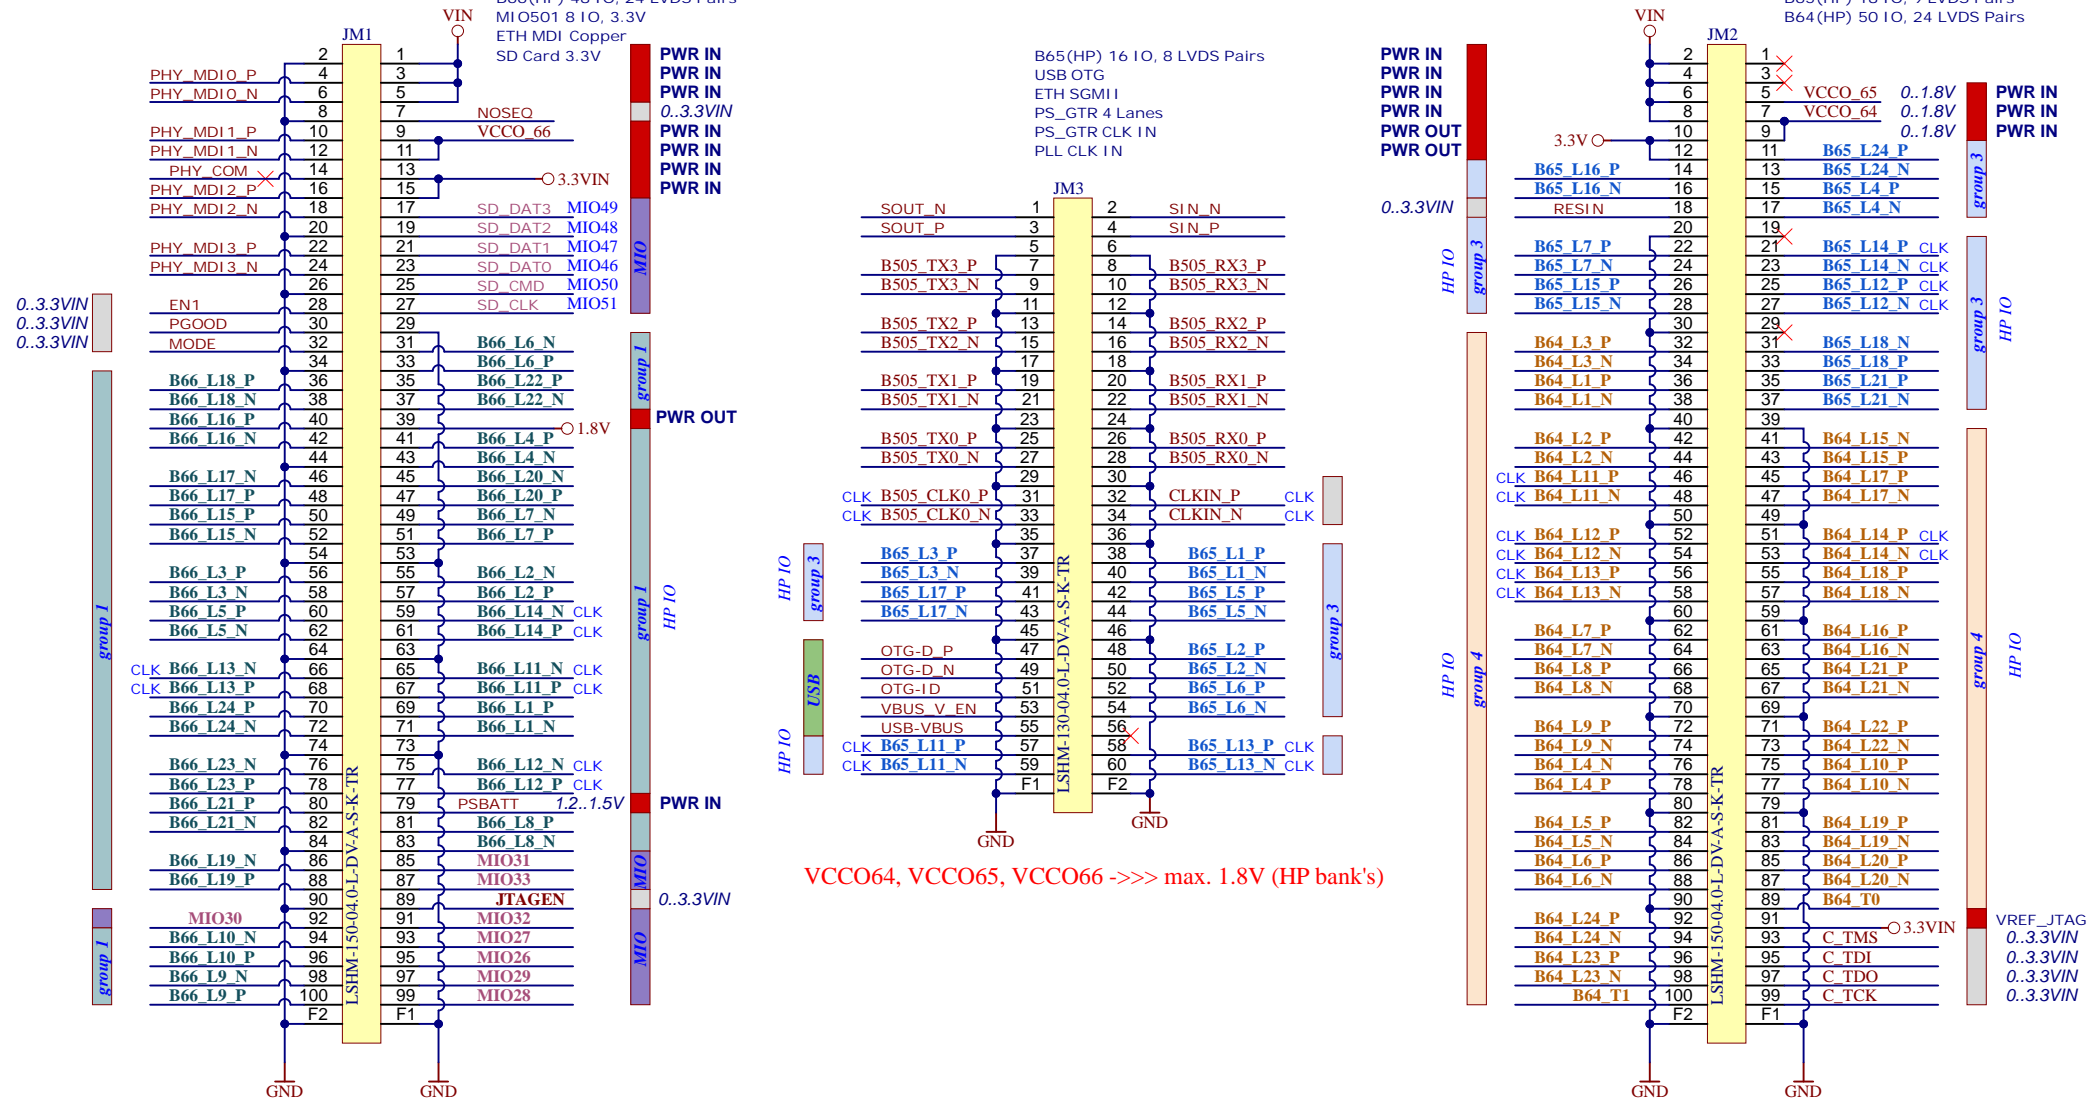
B66(HP) 48 IO, 24 LVDS Pairs
MIO501 8 IO, 3.3V
ETH MDI Copper
SD Card 3.3V

VIN
JM1

PWR IN
PWR IN
PWR IN
0..3.3VIN
PWR IN
PWR IN
PWR IN
PWR IN
MIO

| | | | | |
|---|---|---|---|---|
| | 2 | 1 | | |
| PHY_MDI0_P | 4 | 3 | | |
| PHY_MDI0_N | 6 | 5 | | |
| | 8 | 7 | NOSEQ | |
| PHY_MDI1_P | 10 | 9 | VCCO_66 | |
| PHY_MDI1_N | 12 | 11 | | |
| PHY_COM | 14 | 13 | | 3.3VIN |
| PHY_MDI2_P | 16 | 15 | | |
| PHY_MDI2_N | 18 | 17 | SD_DAT3 | MIO49 |
| | 20 | 19 | SD_DAT2 | MIO48 |
| PHY_MDI3_P | 22 | 21 | SD_DAT1 | MIO47 |
| PHY_MDI3_N | 24 | 23 | SD_DAT0 | MIO46 |
| | 26 | 25 | SD_CMD | MIO50 |
| EN1 | 28 | 27 | SD_CLK | MIO51 |
| PGOOD | 30 | 29 | | |
| MODE | 32 | 31 | B66_L6_N | |
| | 34 | 33 | B66_L6_P | |
| B66_L18_P | 36 | 35 | B66_L22_P | |
| B66_L18_N | 38 | 37 | B66_L22_N | |
| B66_L16_P | 40 | 39 | | |
| B66_L16_N | 42 | 41 | B66_L4_P | 1.8V |
| | 44 | 43 | B66_L4_N | |
| B66_L17_N | 46 | 45 | B66_L20_N | |
| B66_L17_P | 48 | 47 | B66_L20_P | |
| B66_L15_P | 50 | 49 | B66_L7_N | |
| B66_L15_N | 52 | 51 | B66_L7_P | |
| | 54 | 53 | | |
| B66_L3_P | 56 | 55 | B66_L2_N | |
| B66_L3_N | 58 | 57 | B66_L2_P | |
| B66_L5_P | 60 | 59 | B66_L14_N | CLK |
| B66_L5_N | 62 | 61 | B66_L14_P | CLK |
| | 64 | 63 | | |
| CLK B66_L13_N | 66 | 65 | B66_L11_N | CLK |
| CLK B66_L13_P | 68 | 67 | B66_L11_P | CLK |
| B66_L24_P | 70 | 69 | B66_L1_P | |
| B66_L24_N | 72 | 71 | B66_L1_N | |
| | 74 | 73 | | |
| B66_L23_N | 76 | 75 | B66_L12_N | CLK |
| B66_L23_P | 78 | 77 | B66_L12_P | CLK |
| B66_L21_P | 80 | 79 | PSBATT | 1.2..1.5V |
| B66_L21_N | 82 | 81 | B66_L8_P | |
| | 84 | 83 | B66_L8_N | |
| B66_L19_N | 86 | 85 | MIO31 | |
| B66_L19_P | 88 | 87 | MIO33 | |
| | 90 | 89 | JTAGEN | |
| MIO30 | 92 | 91 | MIO32 | |
| B66_L10_N | 94 | 93 | MIO27 | |
| B66_L10_P | 96 | 95 | MIO26 | |
| B66_L9_N | 98 | 97 | MIO29 | |
| B66_L9_P | 100 | 99 | MIO28 | |
| | F2 | F1 | | |

0..3.3VIN
0..3.3VIN
0..3.3VIN
group 1
group 1
group 1
HP IO
group 1
PWR OUT
PWR IN
MIO
0..3.3VIN
MIO
LSHM-150-04.0-L-DV-A-S-K-TR
GND
GND

B65(HP) 16 IO, 8 LVDS Pairs
USB OTG
ETH SGMII
PS_GTR 4 Lanes
PS_GTR CLK IN
PLL CLK IN

JM3

| | | | | |
|---|---|---|---|---|
| SOUT_N | 1 | 2 | SIN_N | |
| SOUT_P | 3 | 4 | SIN_P | |
| | 5 | 6 | | |
| B505_TX3_P | 7 | 8 | B505_RX3_P | |
| B505_TX3_N | 9 | 10 | B505_RX3_N | |
| | 11 | 12 | | |
| B505_TX2_P | 13 | 14 | B505_RX2_P | |
| B505_TX2_N | 15 | 16 | B505_RX2_N | |
| | 17 | 18 | | |
| B505_TX1_P | 19 | 20 | B505_RX1_P | |
| B505_TX1_N | 21 | 22 | B505_RX1_N | |
| | 23 | 24 | | |
| B505_TX0_P | 25 | 26 | B505_RX0_P | |
| B505_TX0_N | 27 | 28 | B505_RX0_N | |
| | 29 | 30 | | |
| CLK B505_CLK0_P | 31 | 32 | CLKIN_P | CLK |
| CLK B505_CLK0_N | 33 | 34 | CLKIN_N | CLK |
| | 35 | 36 | | |
| B65_L3_P | 37 | 38 | B65_L1_P | |
| B65_L3_N | 39 | 40 | B65_L1_N | |
| B65_L17_P | 41 | 42 | B65_L5_P | |
| B65_L17_N | 43 | 44 | B65_L5_N | |
| | 45 | 46 | | |
| OTG-D_P | 47 | 48 | B65_L2_P | |
| OTG-D_N | 49 | 50 | B65_L2_N | |
| OTG-ID | 51 | 52 | B65_L6_P | |
| VBUS_V_EN | 53 | 54 | B65_L6_N | |
| USB-VBUS | 55 | 56 | | |
| CLK B65_L11_P | 57 | 58 | B65_L13_P | CLK |
| CLK B65_L11_N | 59 | 60 | B65_L13_N | CLK |
| | F1 | F2 | | |

HP IO
group 3
USB
HP IO
group 3
LSHM-130-04.0-L-DV-A-S-K-TR
GND
GND

VCCO64, VCCO65, VCCO66 ->>> max. 1.8V (HP bank's)

B65(HP) 16 IO, 7 LVDS Pairs
B64(HP) 50 IO, 24 LVDS Pairs

VIN
JM2

PWR IN
PWR IN
PWR IN
PWR IN
PWR OUT
PWR OUT
0..3.3VIN

| | | | | |
|---|---|---|---|---|
| | 2 | 1 | | |
| | 4 | 3 | | |
| | 6 | 5 | VCCO_65 | 0..1.8V |
| | 8 | 7 | VCCO_64 | 0..1.8V |
| 3.3V | 10 | 9 | | 0..1.8V |
| | 12 | 11 | B65_L24_P | |
| B65_L16_P | 14 | 13 | B65_L24_N | |
| B65_L16_N | 16 | 15 | B65_L4_P | |
| RESIN | 18 | 17 | B65_L4_N | |
| | 20 | 19 | | |
| B65_L7_P | 22 | 21 | B65_L14_P | CLK |
| B65_L7_N | 24 | 23 | B65_L14_N | CLK |
| B65_L15_P | 26 | 25 | B65_L12_P | CLK |
| B65_L15_N | 28 | 27 | B65_L12_N | CLK |
| | 30 | 29 | | |
| B64_L3_P | 32 | 31 | B65_L18_N | |
| B64_L3_N | 34 | 33 | B65_L18_P | |
| B64_L1_P | 36 | 35 | B65_L21_P | |
| B64_L1_N | 38 | 37 | B65_L21_N | |
| | 40 | 39 | | |
| B64_L2_P | 42 | 41 | B64_L15_N | |
| B64_L2_N | 44 | 43 | B64_L15_P | |
| CLK B64_L11_P | 46 | 45 | B64_L17_P | |
| CLK B64_L11_N | 48 | 47 | B64_L17_N | |
| | 50 | 49 | | |
| CLK B64_L12_P | 52 | 51 | B64_L14_P | CLK |
| CLK B64_L12_N | 54 | 53 | B64_L14_N | CLK |
| CLK B64_L13_P | 56 | 55 | B64_L18_P | |
| CLK B64_L13_N | 58 | 57 | B64_L18_N | |
| | 60 | 59 | | |
| B64_L7_P | 62 | 61 | B64_L16_P | |
| B64_L7_N | 64 | 63 | B64_L16_N | |
| B64_L8_P | 66 | 65 | B64_L21_P | |
| B64_L8_N | 68 | 67 | B64_L21_N | |
| | 70 | 69 | | |
| B64_L9_P | 72 | 71 | B64_L22_P | |
| B64_L9_N | 74 | 73 | B64_L22_N | |
| B64_L4_N | 76 | 75 | B64_L10_P | |
| B64_L4_P | 78 | 77 | B64_L10_N | |
| | 80 | 79 | | |
| B64_L5_P | 82 | 81 | B64_L19_P | |
| B64_L5_N | 84 | 83 | B64_L19_N | |
| B64_L6_P | 86 | 85 | B64_L20_P | |
| B64_L6_N | 88 | 87 | B64_L20_N | |
| | 90 | 89 | B64_T0 | |
| B64_L24_P | 92 | 91 | | 3.3VIN |
| B64_L24_N | 94 | 93 | C_TMS | |
| B64_L23_P | 96 | 95 | C_TDI | |
| B64_L23_N | 98 | 97 | C_TDO | |
| B64_T1 | 100 | 99 | C_TCK | |
| | F2 | F1 | | |

PWR IN
PWR IN
PWR IN
group 3
HP IO
group 3
group 3
HP IO
HP IO
group 4
group 4
HP IO
VREF_JTAG
0..3.3VIN
0..3.3VIN
0..3.3VIN
0..3.3VIN
LSHM-150-04.0-L-DV-A-S-K-TR
GND
GND